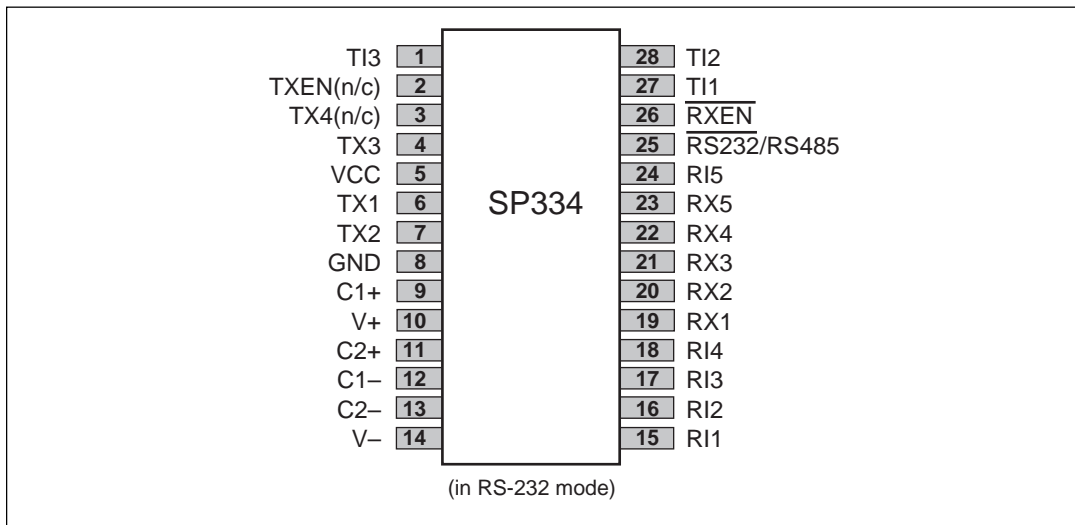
TI3 1
TXEN(n/c) 2
TX4(n/c) 3
TX3 4
VCC 5
TX1 6
TX2 7
GND 8
C1+ 9
V+ 10
C2+ 11
C1– 12
C2– 13
V– 14

SP334

28 TI2
27 TI1
26 $\overline{RXEN}$
25 $\overline{RS232}$/RS485
24 RI5
23 RX5
22 RX4
21 RX3
20 RX2
19 RX1
18 RI4
17 RI3
16 RI2
15 RI1

(in RS-232 mode)